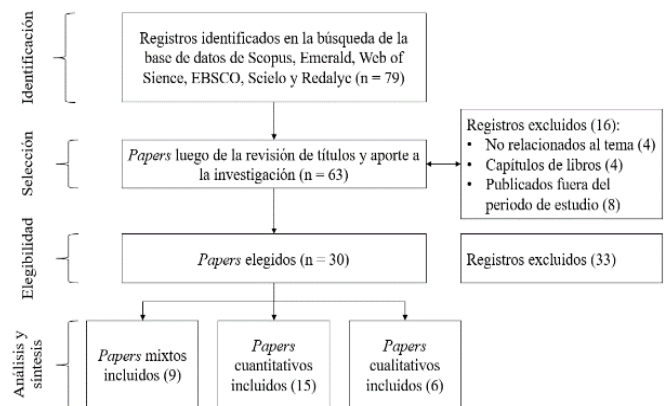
Identificación

Registros identificados en la búsqueda de la base de datos de Scopus, Emerald, Web of Sience, EBSCO, Scielo y Redalyc (n = 79)

Selección

Papers luego de la revisión de títulos y aporte a la investigación (n = 63)

Registros excluidos (16):
• No relacionados al tema (4)
• Capítulos de libros (4)
• Publicados fuera del periodo de estudio (8)

Elegibilidad

Papers elegidos (n = 30)

Registros excluidos (33)

Análisis y síntesis

Papers mixtos incluidos (9)

Papers cuantitativos incluidos (15)

Papers cualitativos incluidos (6)